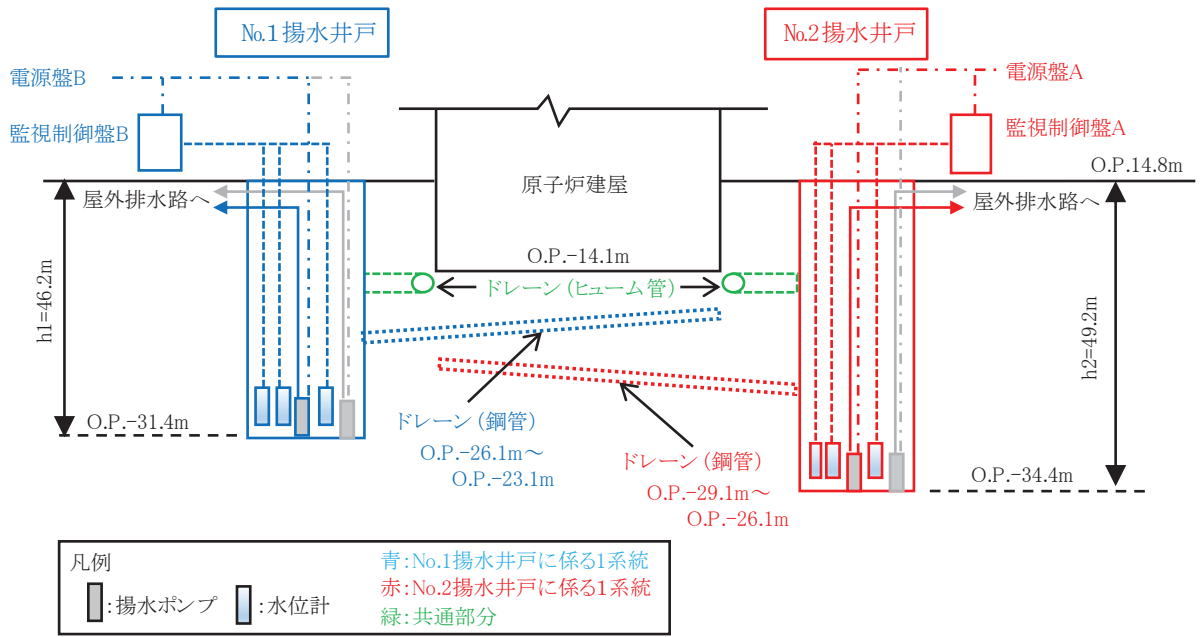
№1揚水井戸

№2揚水井戸

電源盤B

監視制御盤B

電源盤A

監視制御盤A

原子炉建屋

O.P.14.8m

屋外排水路へ

屋外排水路へ

h1=46.2m

O.P.-14.1m

ドレーン（ヒューム管）

h2=49.2m

O.P.-31.4m

ドレーン（鋼管）
O.P.-26.1m～
O.P.-23.1m

ドレーン（鋼管）
O.P.-29.1m～
O.P.-26.1m

O.P.-34.4m

凡例
:揚水ポンプ :水位計

青:No.1揚水井戸に係る1系統
赤:No.2揚水井戸に係る1系統
緑:共通部分